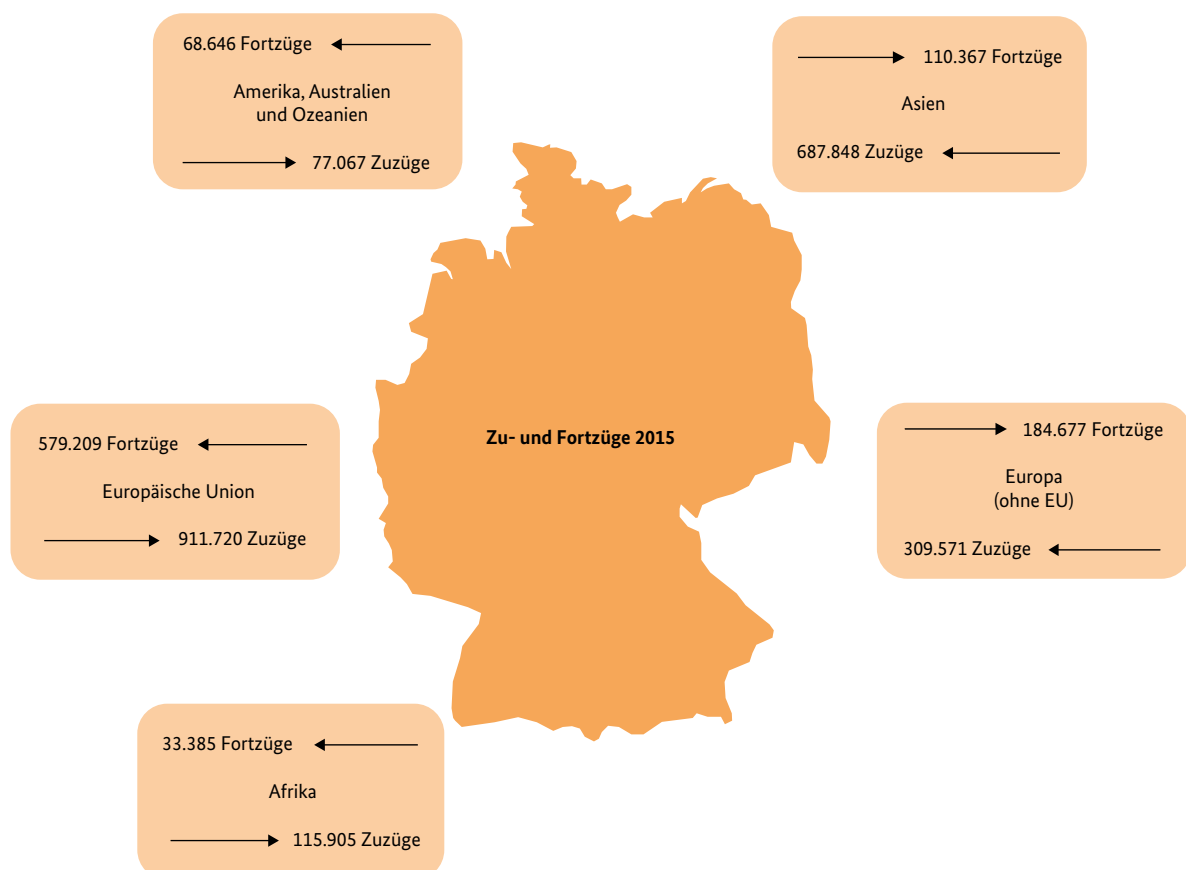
68.646 Fortzüge

Amerika, Australien und Ozeanien

77.067 Zuzüge

110.367 Fortzüge

Asien

687.848 Zuzüge

Zu- und Fortzüge 2015

579.209 Fortzüge

Europäische Union

911.720 Zuzüge

184.677 Fortzüge

Europa (ohne EU)

309.571 Zuzüge

33.385 Fortzüge

Afrika

115.905 Zuzüge